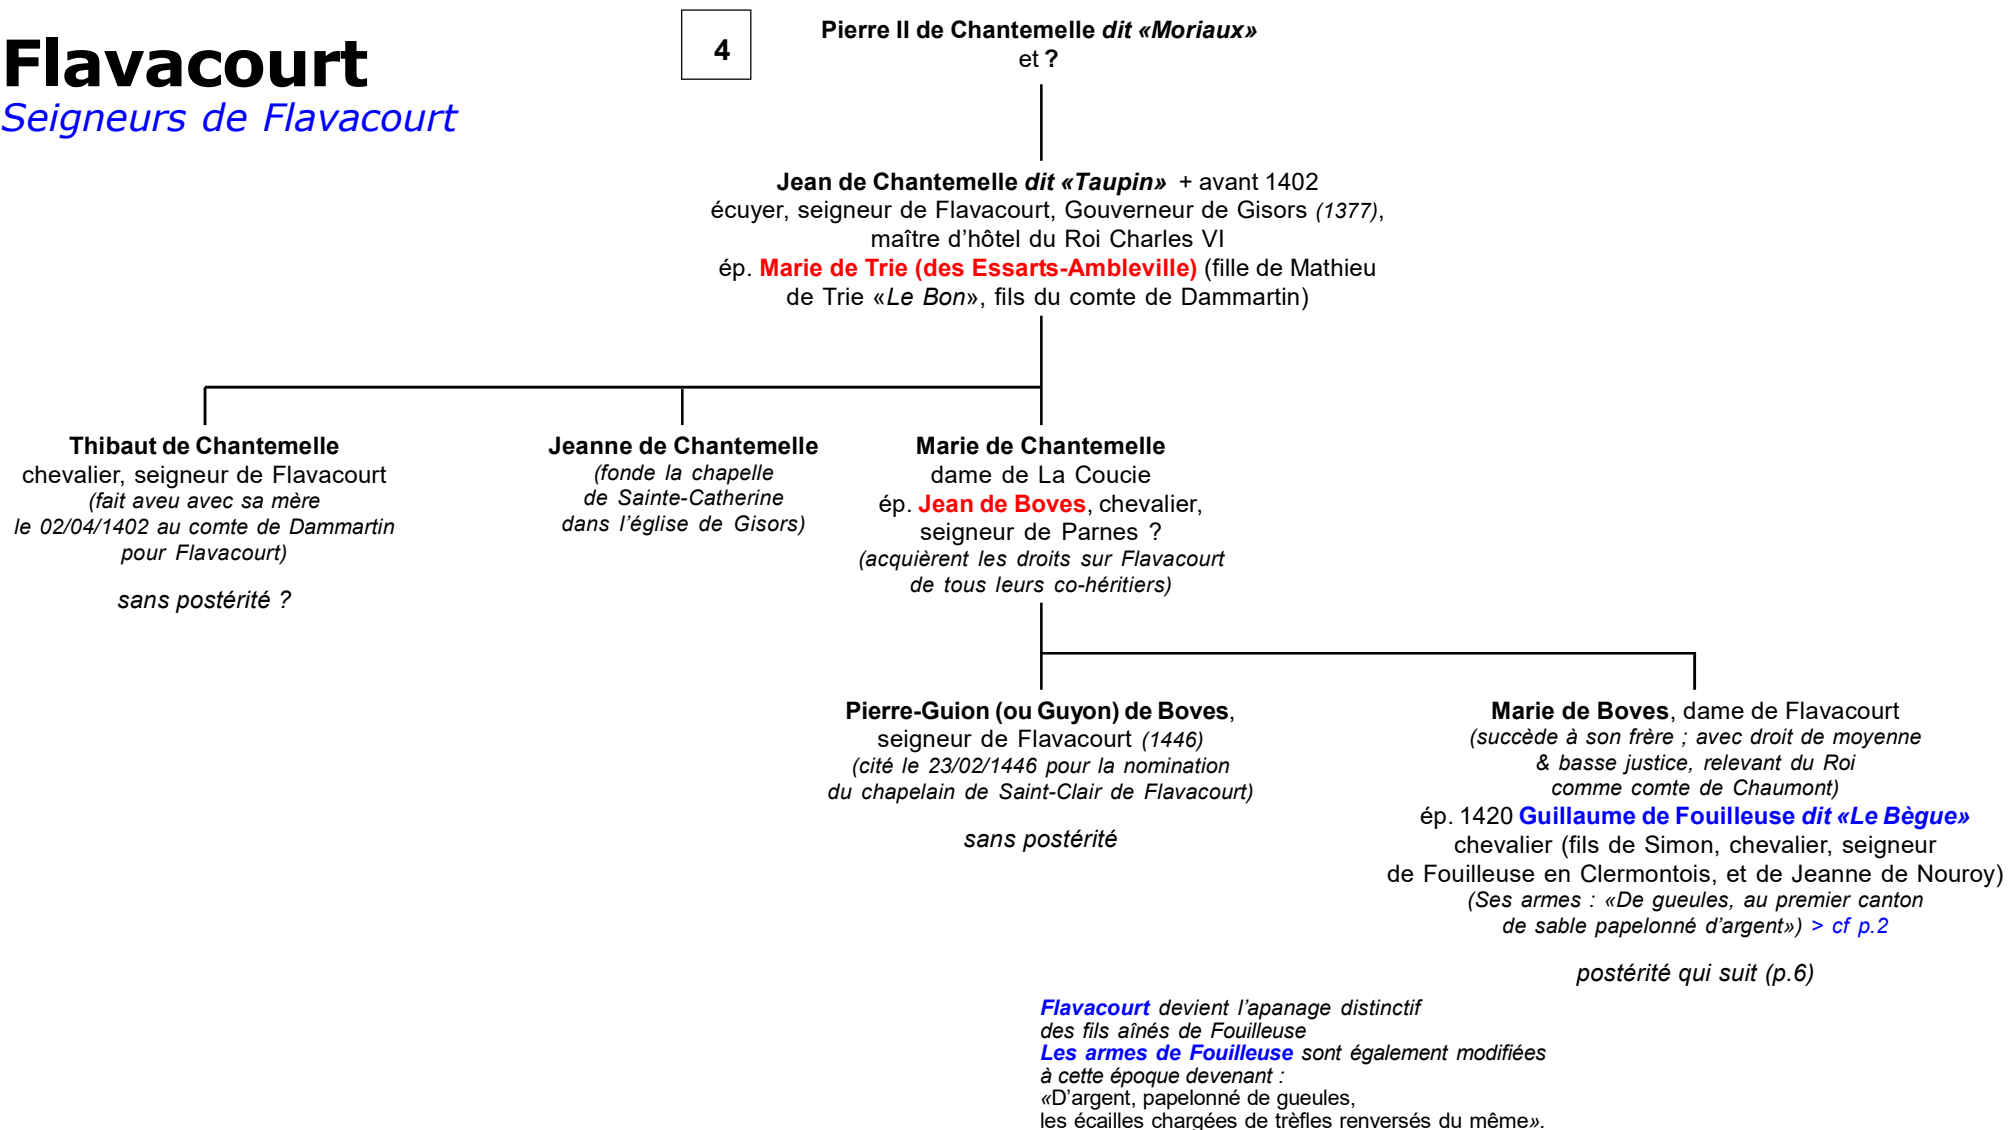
Flavacourt
Seigneurs de Flavacourt

4

Pierre II de Chantemelle dit «Moriaux»
et ?

Jean de Chantemelle dit «Taupin» + avant 1402
écuyer, seigneur de Flavacourt, Gouverneur de Gisors (1377), maître d'hôtel du Roi Charles VI
ép. Marie de Trie (des Essarts-Ambleville) (fille de Mathieu de Trie «Le Bon», fils du comte de Dammartin)

Thibaut de Chantemelle
chevalier, seigneur de Flavacourt
(fait aveu avec sa mère le 02/04/1402 au comte de Dammartin pour Flavacourt)

sans postérité ?

Jeanne de Chantemelle
(fonde la chapelle de Sainte-Catherine dans l'église de Gisors)

Marie de Chantemelle
dame de La Coucie
ép. Jean de Boves, chevalier, seigneur de Parnes ?
(acquièrent les droits sur Flavacourt de tous leurs co-héritiers)

Pierre-Guion (ou Guyon) de Boves,
seigneur de Flavacourt (1446)
(cité le 23/02/1446 pour la nomination du chapelain de Saint-Clair de Flavacourt)

sans postérité

Marie de Boves, dame de Flavacourt
(succède à son frère ; avec droit de moyenne & basse justice, relevant du Roi comme comte de Chaumont)
ép. 1420 Guillaume de Fouilleuse dit «Le Bègue»
chevalier (fils de Simon, chevalier, seigneur de Fouilleuse en Clermontois, et de Jeanne de Nouroy)
(Ses armes : «De gueules, au premier canton de sable papelonné d'argent») > cf p.2

postérité qui suit (p.6)

Flavacourt devient l'apanage distinctif des fils aînés de Fouilleuse
Les armes de Fouilleuse sont également modifiées à cette époque devenant :
«D'argent, papelonné de gueules, les écailles chargées de trèfles renversés du même».